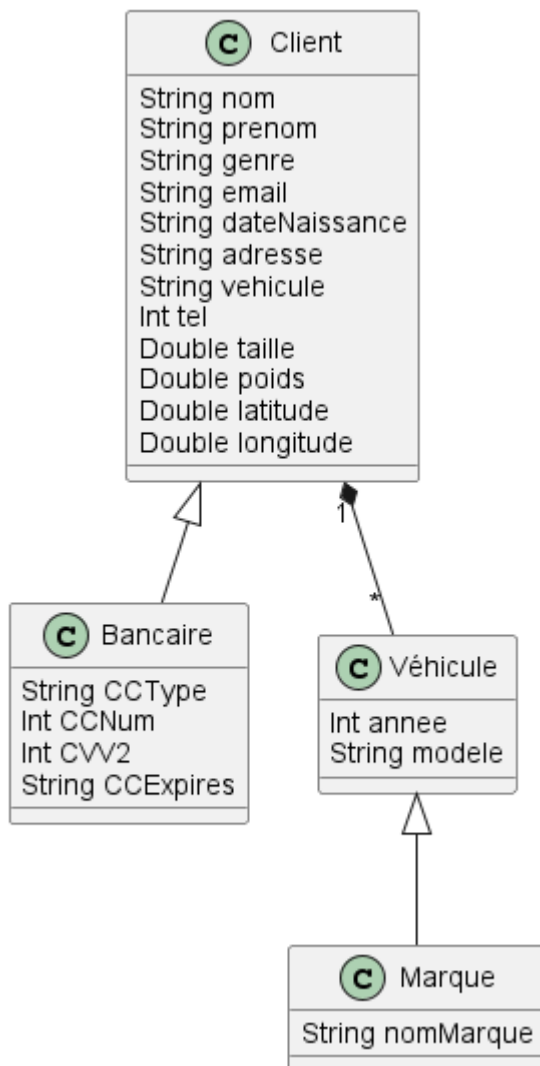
C Client

String nom
String prenom
String genre
String email
String dateNaissance
String adresse
String vehicule
Int tel
Double taille
Double poids
Double latitude
Double longitude

1

*

C Bancaire

String CCType
Int CCNum
Int CVV2
String CCExpires

C Véhicule

Int annee
String modele

C Marque

String nomMarque